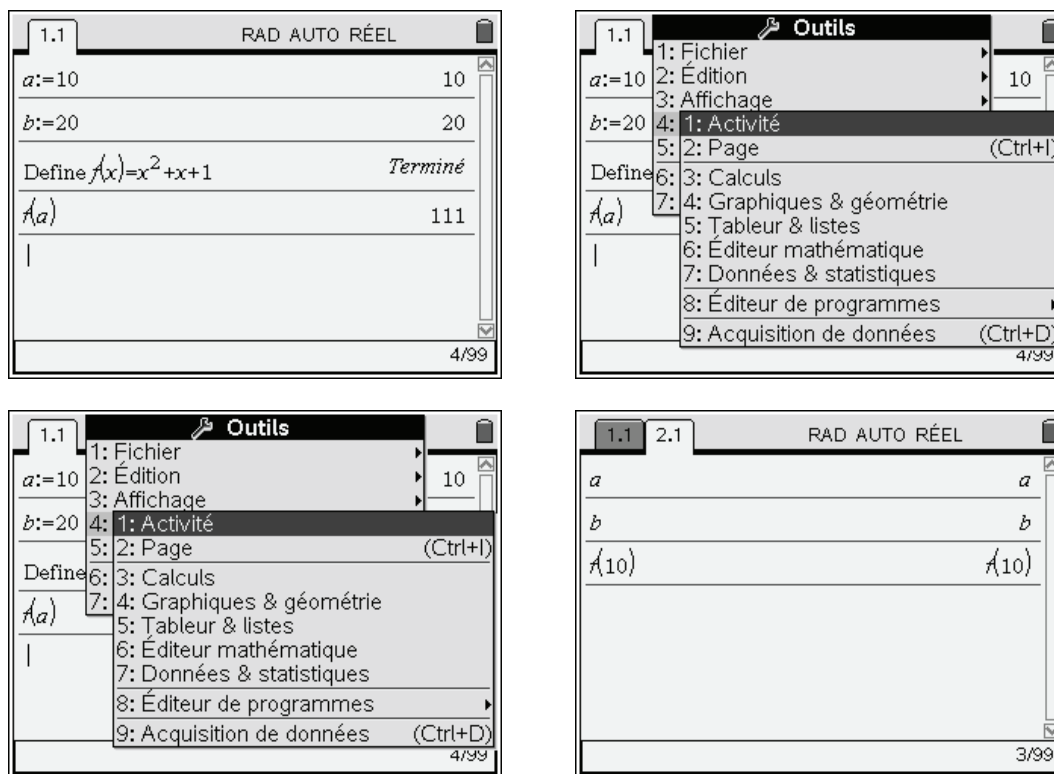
1.1 RAD AUTO RÉEL

$a$:=10 10

$b$:=20 20

Define $f(x)=x^2+x+1$ *Terminé*

$f(a)$ 111

4/99

1.1 Outils

1: Fichier
2: Édition
3: Affichage
4: 1: Activité
5: 2: Page (Ctrl+I)
6: 3: Calculs
7: 4: Graphiques & géométrie
5: Tableur & listes
6: Éditeur mathématique
7: Données & statistiques
8: Éditeur de programmes
9: Acquisition de données (Ctrl+D)

$a$:=10 10

$b$:=20

Define

$f(a)$

4/99

1.1 Outils

1: Fichier
2: Édition
3: Affichage
4: 1: Activité
5: 2: Page (Ctrl+I)
6: 3: Calculs
7: 4: Graphiques & géométrie
5: Tableur & listes
6: Éditeur mathématique
7: Données & statistiques
8: Éditeur de programmes
9: Acquisition de données (Ctrl+D)

$a$:=10 10

$b$:=20

Define

$f(a)$

4/99

1.1 2.1 RAD AUTO RÉEL

$a$ $a$

$b$ $b$

$f(10)$ $f(10)$

3/99